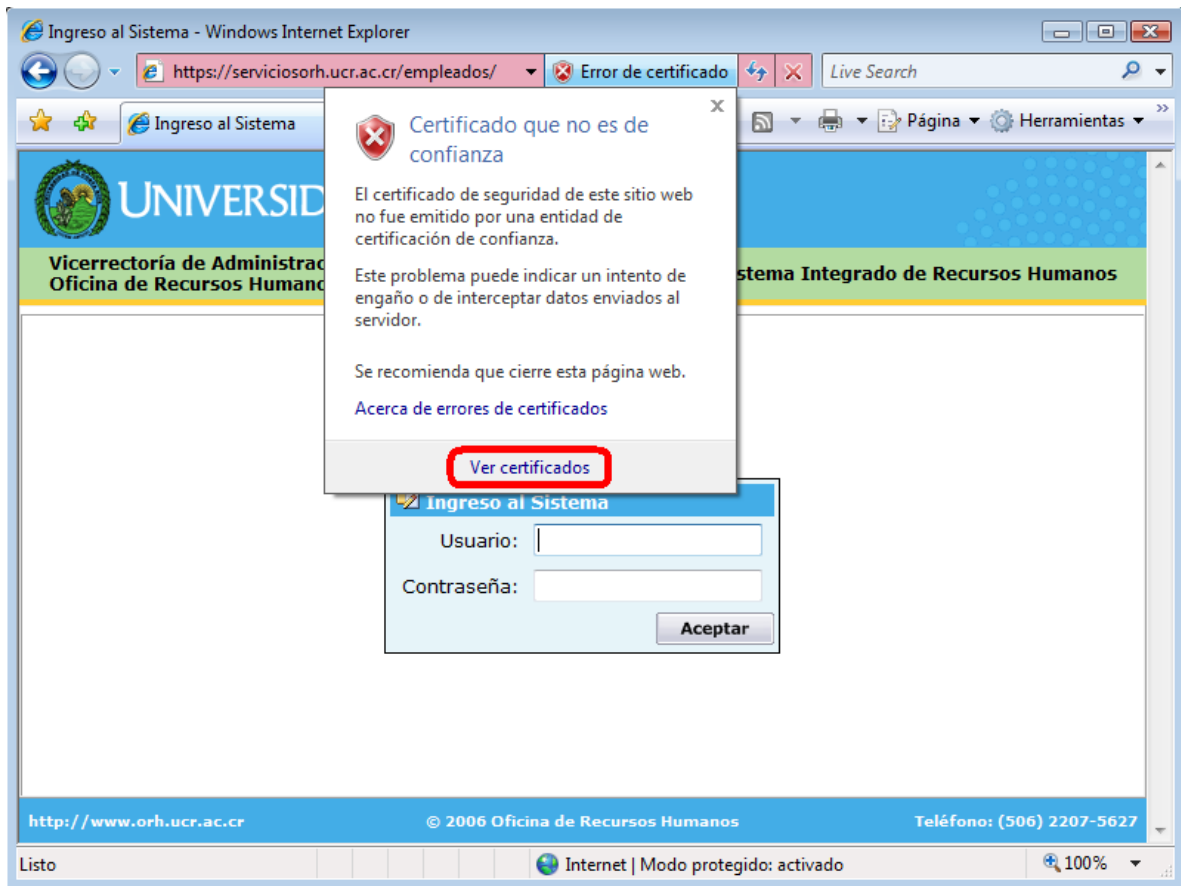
Ingreso al Sistema - Windows Internet Explorer

https://serviciosorh.ucr.ac.cr/empleados/

Error de certificado

Live Search

Ingreso al Sistema

Página ▾ Herramientas ▾

UNIVERSID

Vicerrectoría de Administrac
Oficina de Recursos Humano

stema Integrado de Recursos Humanos

Certificado que no es de confianza

El certificado de seguridad de este sitio web no fue emitido por una entidad de certificación de confianza.

Este problema puede indicar un intento de engaño o de interceptar datos enviados al servidor.

Se recomienda que cierre esta página web.

Acerca de errores de certificados

Ver certificados

Ingreso al Sistema

Usuario:

Contraseña:

Aceptar

http://www.orh.ucr.ac.cr

© 2006 Oficina de Recursos Humanos

Teléfono: (506) 2207-5627

Listo

Internet | Modo protegido: activado

100%